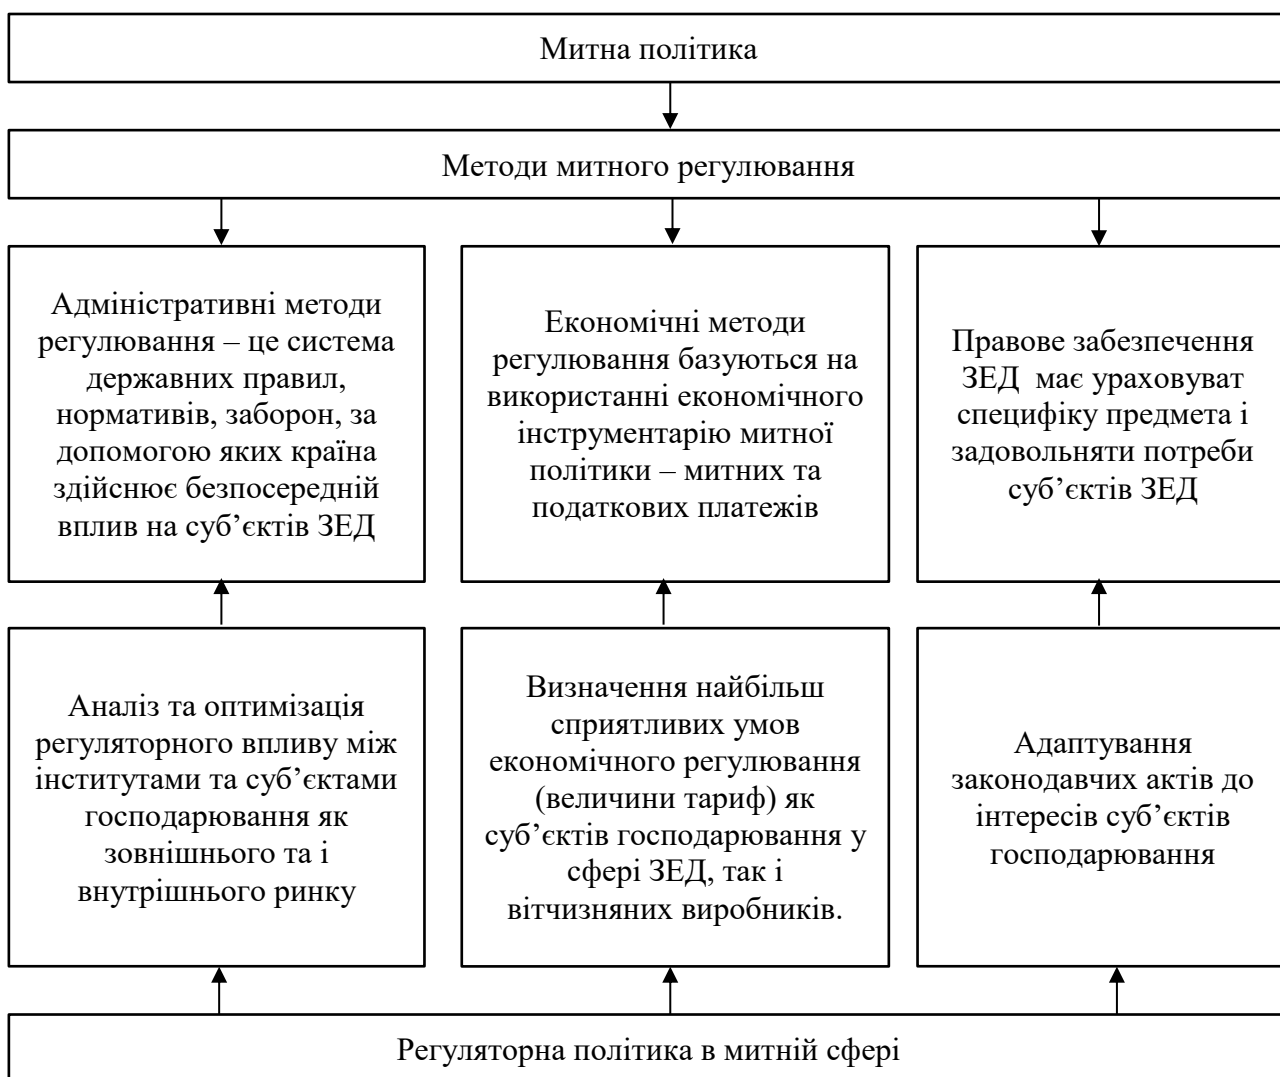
Митна політика

Методи митного регулювання

Адміністративні методи регулювання – це система державних правил, нормативів, заборон, за допомогою яких країна здійснює безпосередній вплив на суб'єктів ЗЕД

Економічні методи регулювання базуються на використанні економічного інструментарію митної політики – митних та податкових платежів

Правове забезпечення ЗЕД має ураховуват специфіку предмета і задовольняти потреби суб'єктів ЗЕД

Аналіз та оптимізація регуляторного впливу між інститутами та суб'єктами господарювання як зовнішнього та і внутрішнього ринку

Визначення найбільш сприятливих умов економічного регулювання (величини тариф) як суб'єктів господарювання у сфері ЗЕД, так і вітчизняних виробників.

Адаптування законодавчих актів до інтересів суб'єктів господарювання

Регуляторна політика в митній сфері